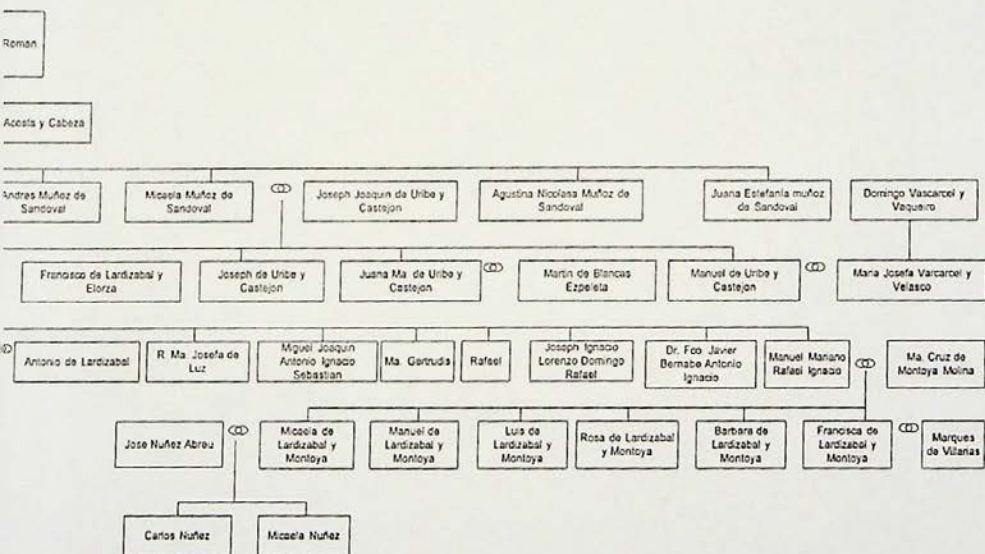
Roman

Acosta y Cabeza

Andres Muñoz de Sandoval

Micaela Muñoz de Sandoval

Joseph Joaquin de Uribe y Castejon

Agustina Nicolasa Muñoz de Sandoval

Juana Estefania muñoz de Sandoval

Domingo Vascarcel y Vaqueiro

Francisco de Lardizabal y Elorza

Joseph de Uribe y Castejon

Juana Ma. de Uribe y Castejon

Martin de Blancas Ezpeleta

Manuel de Uribe y Castejon

Maria Josefa Varcarcel y Velasco

Antonio de Lardizabal

R. Ma. Josefa de Luz

Miguel Joaquin Antonio Ignacio Sebastian

Ma. Gertrudis

Rafael

Joseph Ignacio Lorenzo Domingo Rafael

Dr. Fco. Javier Bernabe Antonio Ignacio

Manuel Mariano Rafael Ignacio

Ma. Cruz de Montoya Molina

Jose Nuñez Abreu

Micaela de Lardizabal y Montoya

Manuel de Lardizabal y Montoya

Luis de Lardizabal y Montoya

Rosa de Lardizabal y Montoya

Barbara de Lardizabal y Montoya

Francisca de Lardizabal y Montoya

Marques de Villanas

Carlos Nuñez

Micaela Nuñez